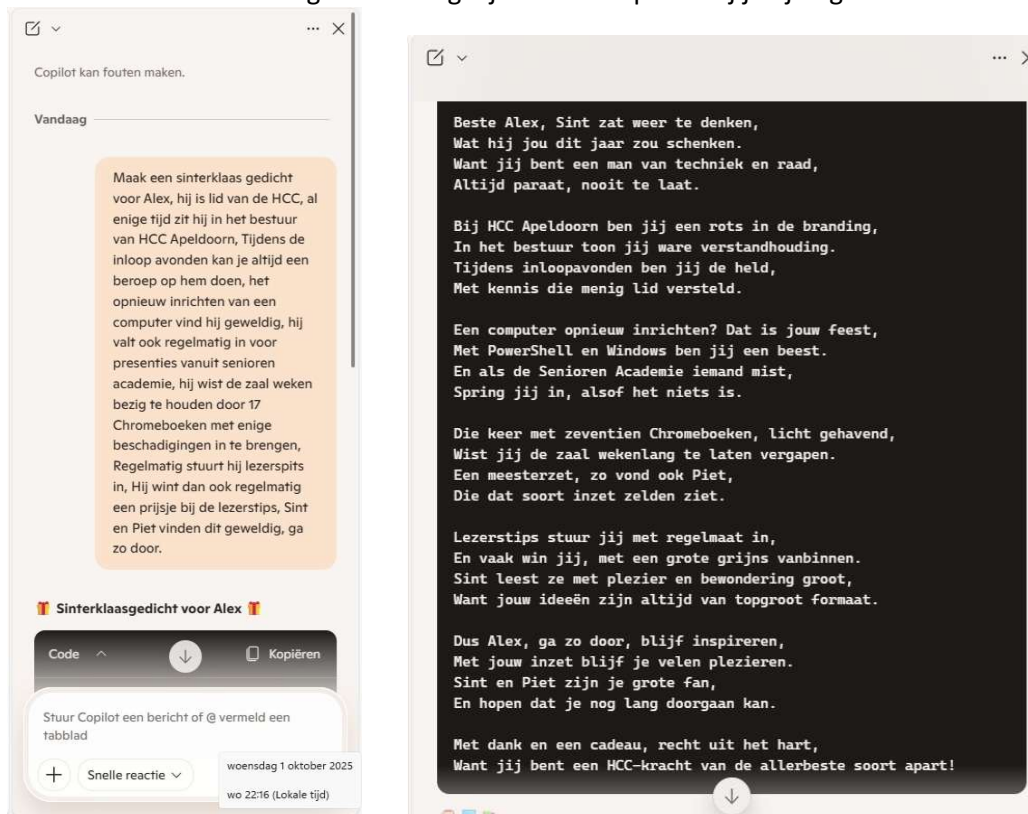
Copilot kan fouten maken.

Vandaag

Maak een sinterklaas gedicht voor Alex, hij is lid van de HCC, al enige tijd zit hij in het bestuur van HCC Apeldoorn, Tijdens de inloop avonden kan je altijd een beroep op hem doen, het opnieuw inrichten van een computer vind hij geweldig, hij valt ook regelmatig in voor presenties vanuit senioren academie, hij wist de zaal weken bezig te houden door 17 Chromeboeken met enige beschadigingen in te brengen, Regelmatig stuurt hij lezerspits in, Hij wint dan ook regelmatig een prijsje bij de lezerstips, Sint en Piet vinden dit geweldig, ga zo door.

🎁 Sinterklaasgedicht voor Alex 🎁

Code ^ Kopiëren

Stuur Copilot een bericht of @ vermeld een tabblad

+ Snelle reactie

woensdag 1 oktober 2025

wo 22:16 (Lokale tijd)

Beste Alex, Sint zat weer te denken,
Wat hij jou dit jaar zou schenken.
Want jij bent een man van techniek en raad,
Altijd paraat, nooit te laat.

Bij HCC Apeldoorn ben jij een rots in de branding,
In het bestuur toon jij ware verstandhouding.
Tijdens inloopavonden ben jij de held,
Met kennis die menig lid versteld.

Een computer opnieuw inrichten? Dat is jouw feest,
Met PowerShell en Windows ben jij een beest.
En als de Senioren Academie iemand mist,
Spring jij in, alsof het niets is.

Die keer met zeventien Chromeboeken, licht gehavend,
Wist jij de zaal wekenlang te laten vergapen.
Een meesterzet, zo vond ook Piet,
Die dat soort inzet zelden ziet.

Lezerstips stuur jij met regelmaat in,
En vaak win jij, met een grote grijns vanbinnen.
Sint leest ze met plezier en bewondering groot,
Want jouw ideeën zijn altijd van topgroot formaat.

Dus Alex, ga zo door, blijf inspireren,
Met jouw inzet blijf je velen plezieren.
Sint en Piet zijn je grote fan,
En hopen dat je nog lang doorgaan kan.

Met dank en een cadeau, recht uit het hart,
Want jij bent een HCC-kracht van de allerbeste soort apart!